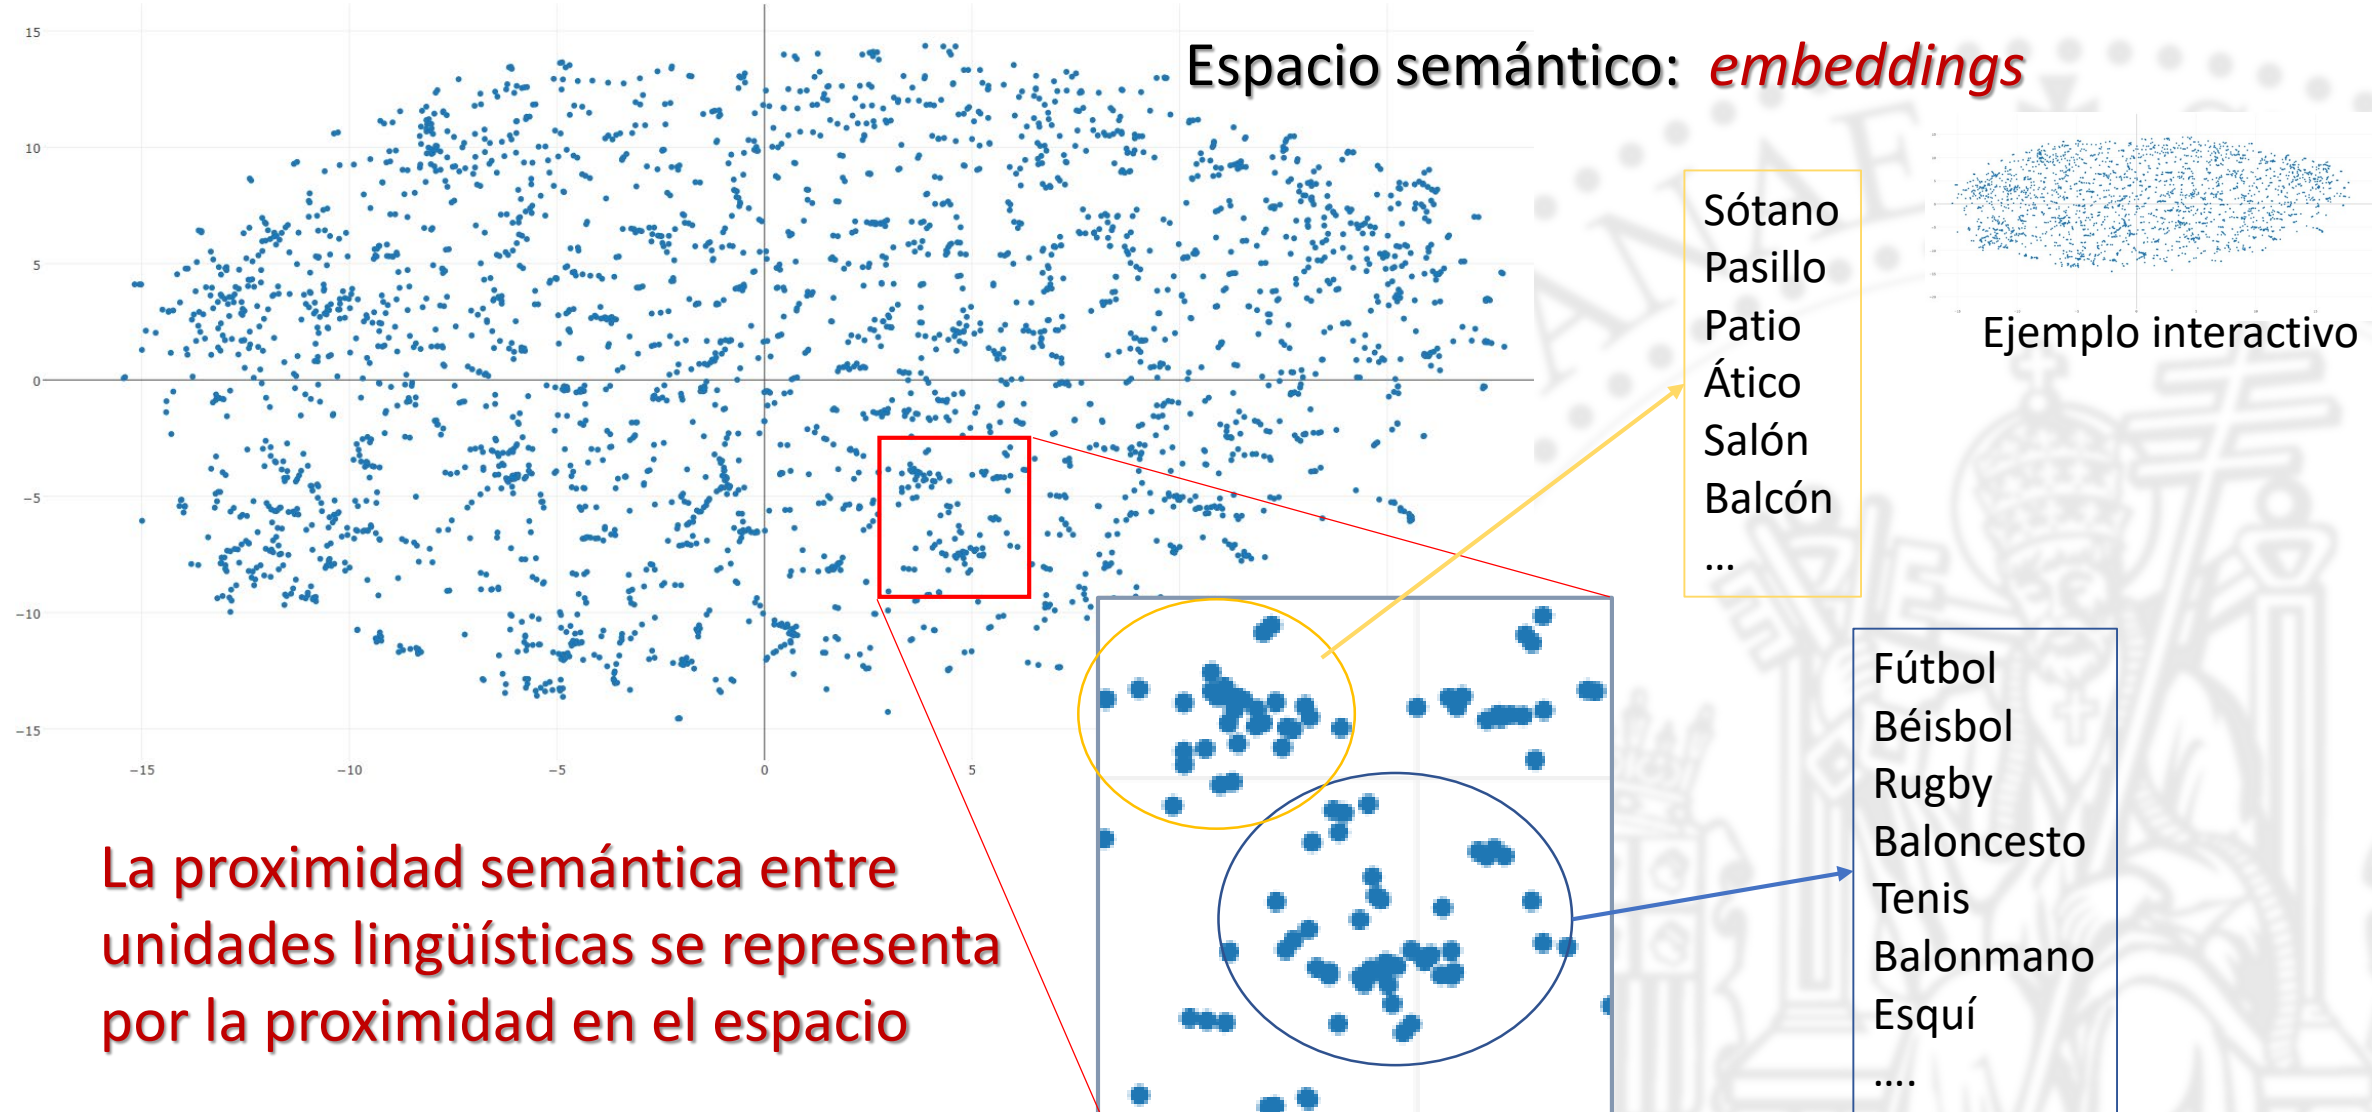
Espacio semántico: *embeddings*

15
10
5
0
−5
−10
−15

−15 −10 −5 0 5

Sótano
Pasillo
Patio
Ático
Salón
Balcón
…

Ejemplo interactivo

Fútbol
Béisbol
Rugby
Baloncesto
Tenis
Balonmano
Esquí
….

La proximidad semántica entre unidades lingüísticas se representa por la proximidad en el espacio